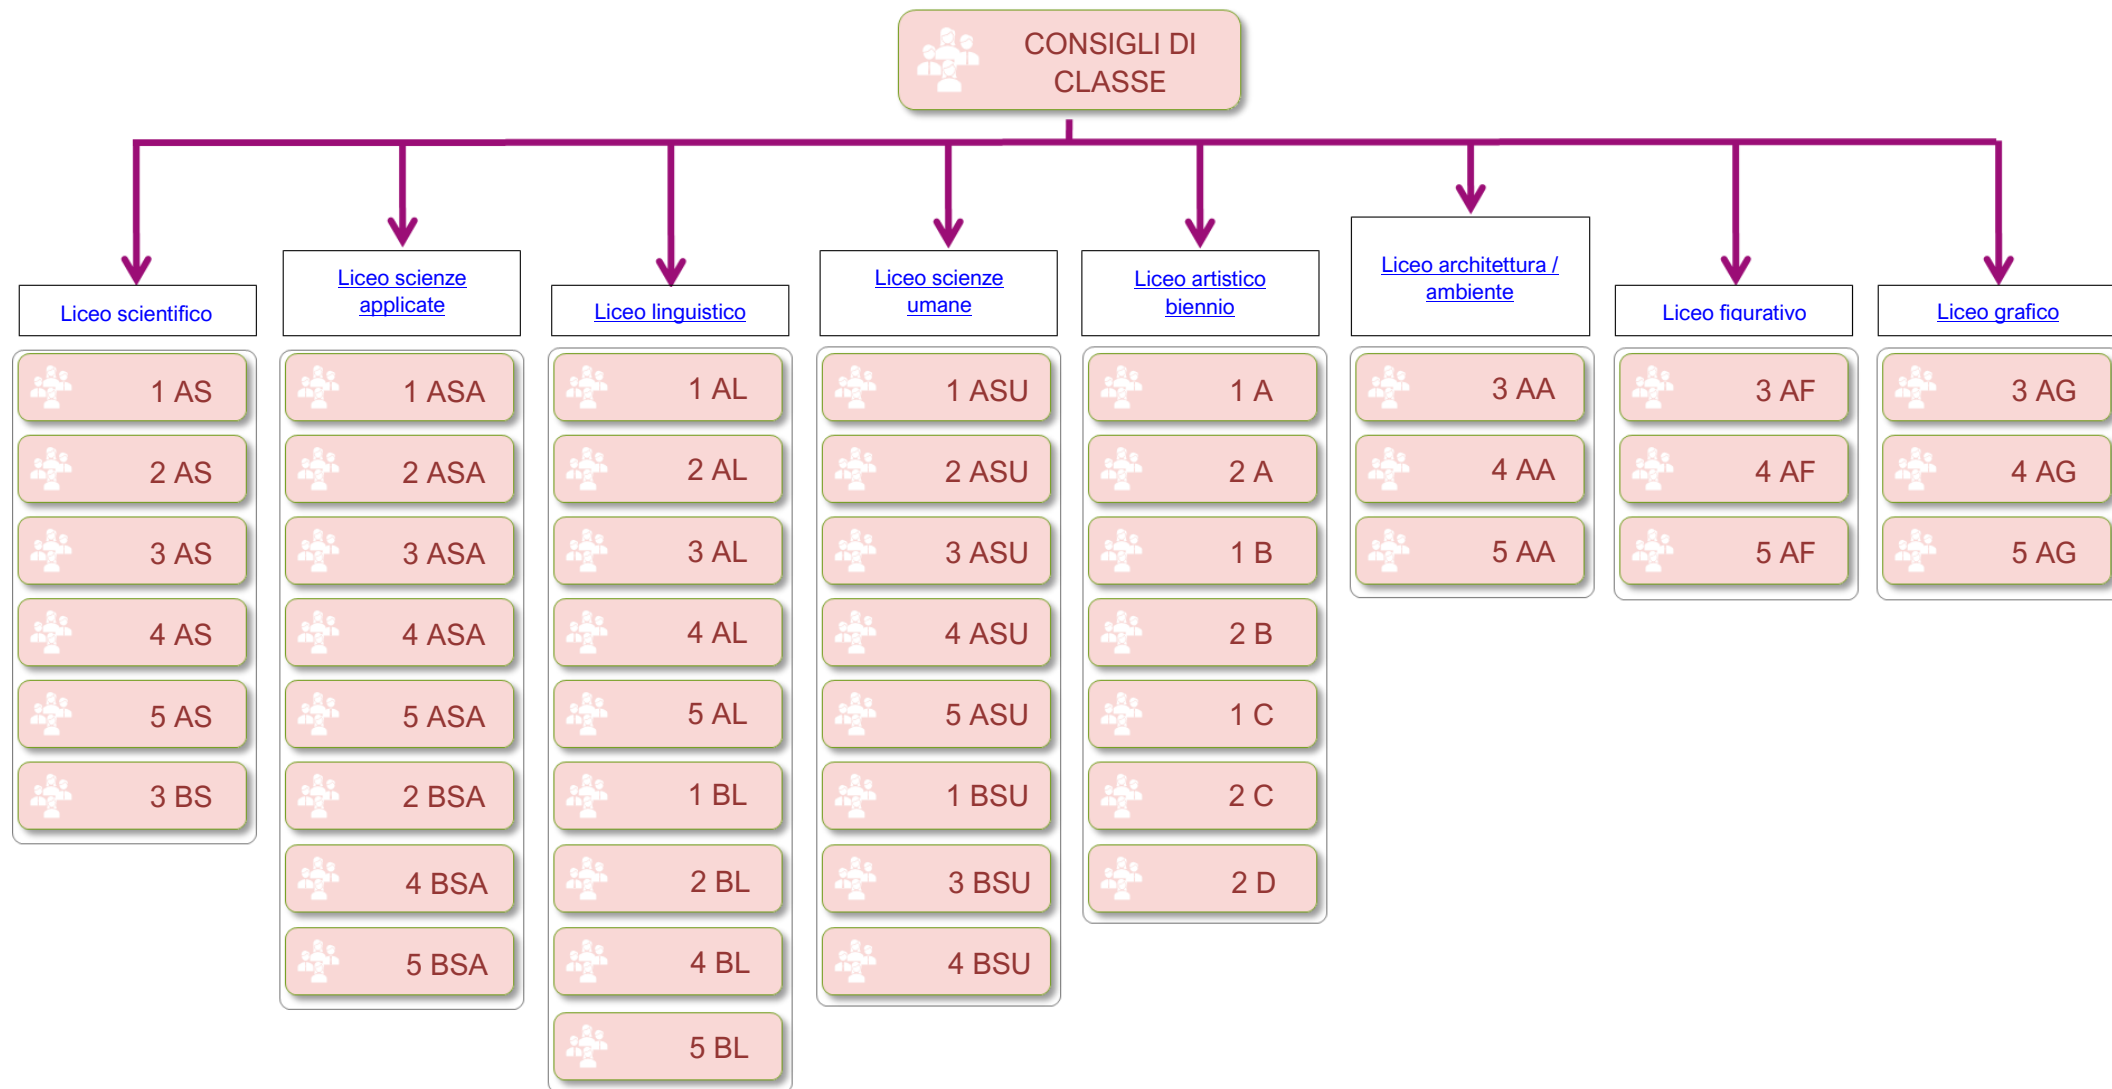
CONSIGLI DI CLASSE

Liceo scientifico

1 AS
2 AS
3 AS
4 AS
5 AS
3 BS

Liceo scienze applicate

1 ASA
2 ASA
3 ASA
4 ASA
5 ASA
2 BSA
4 BSA
5 BSA

Liceo linguistico

1 AL
2 AL
3 AL
4 AL
5 AL
1 BL
2 BL
4 BL
5 BL

Liceo scienze umane

1 ASU
2 ASU
3 ASU
4 ASU
5 ASU
1 BSU
3 BSU
4 BSU

Liceo artistico biennio

1 A
2 A
1 B
2 B
1 C
2 C
2 D

Liceo architettura / ambiente

3 AA
4 AA
5 AA

Liceo figurativo

3 AF
4 AF
5 AF

Liceo grafico

3 AG
4 AG
5 AG